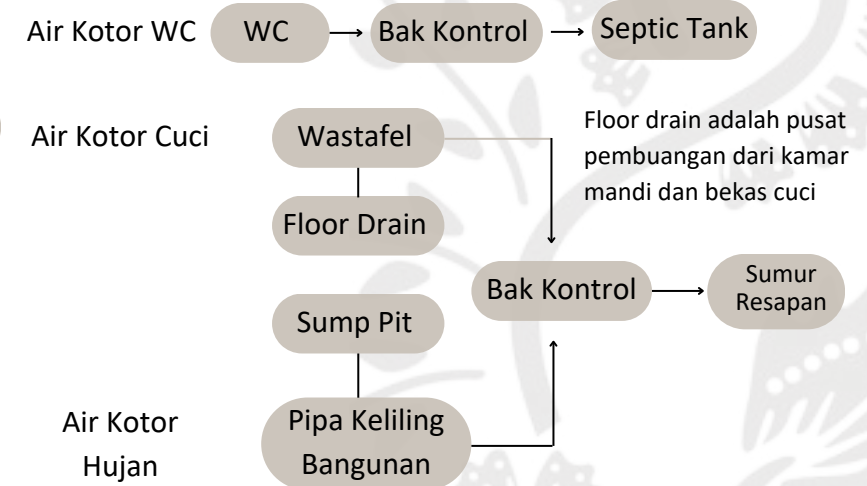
Air Kotor WC

WC → Bak Kontrol → Septic Tank

Air Kotor Cuci

Wastafel

Floor Drain

Floor drain adalah pusat pembuangan dari kamar mandi dan bekas cuci

Bak Kontrol → Sumur Resapan

Sump Pit

Air Kotor Hujan

Pipa Keliling Bangunan